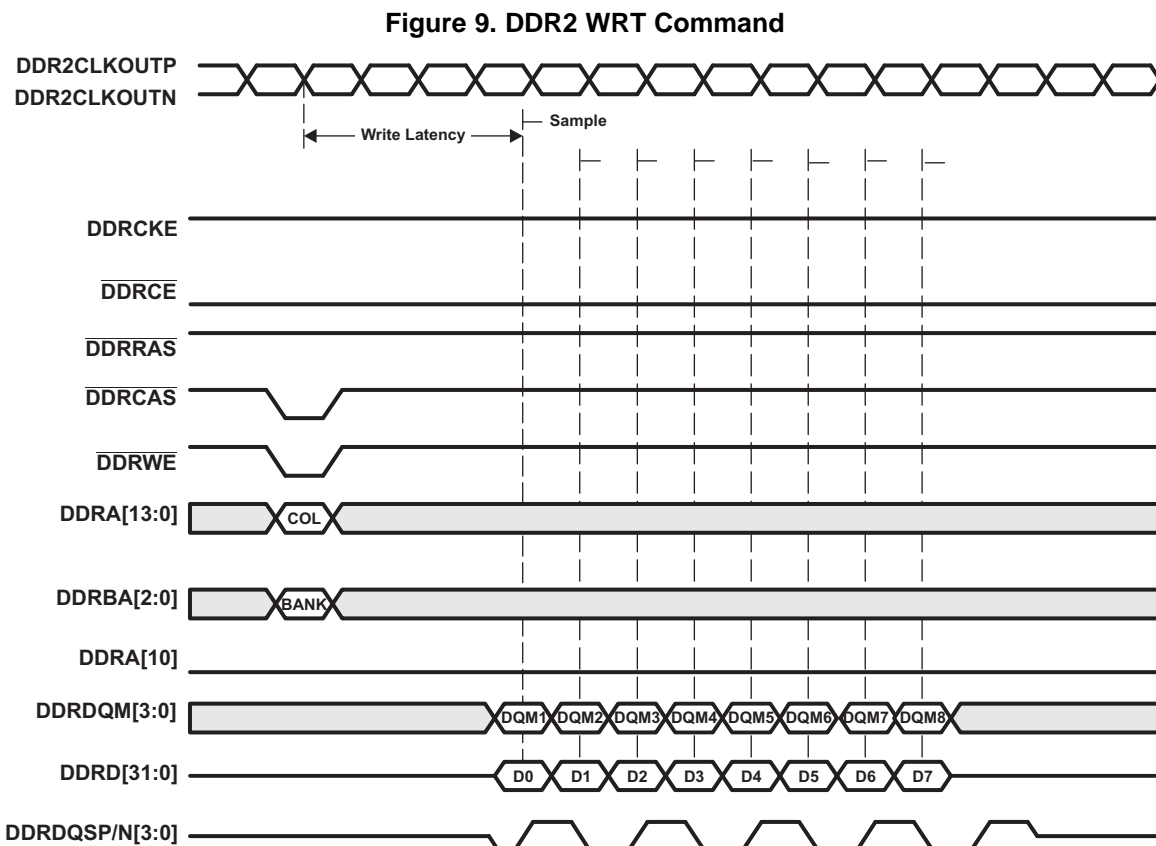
Figure 9. DDR2 WRT Command

DDR2CLKOUTP
DDR2CLKOUTN

Write Latency

Sample

DDRCKE

$\overline{DDRCE}$

$\overline{DDRRAS}$

$\overline{DDRCAS}$

$\overline{DDRWE}$

DDRA[13:0]

COL

DDRBA[2:0]

BANK

DDRA[10]

DDRDQM[3:0]

DQM1 DQM2 DQM3 DQM4 DQM5 DQM6 DQM7 DQM8

DDRD[31:0]

D0 D1 D2 D3 D4 D5 D6 D7

DDRDQSP/N[3:0]